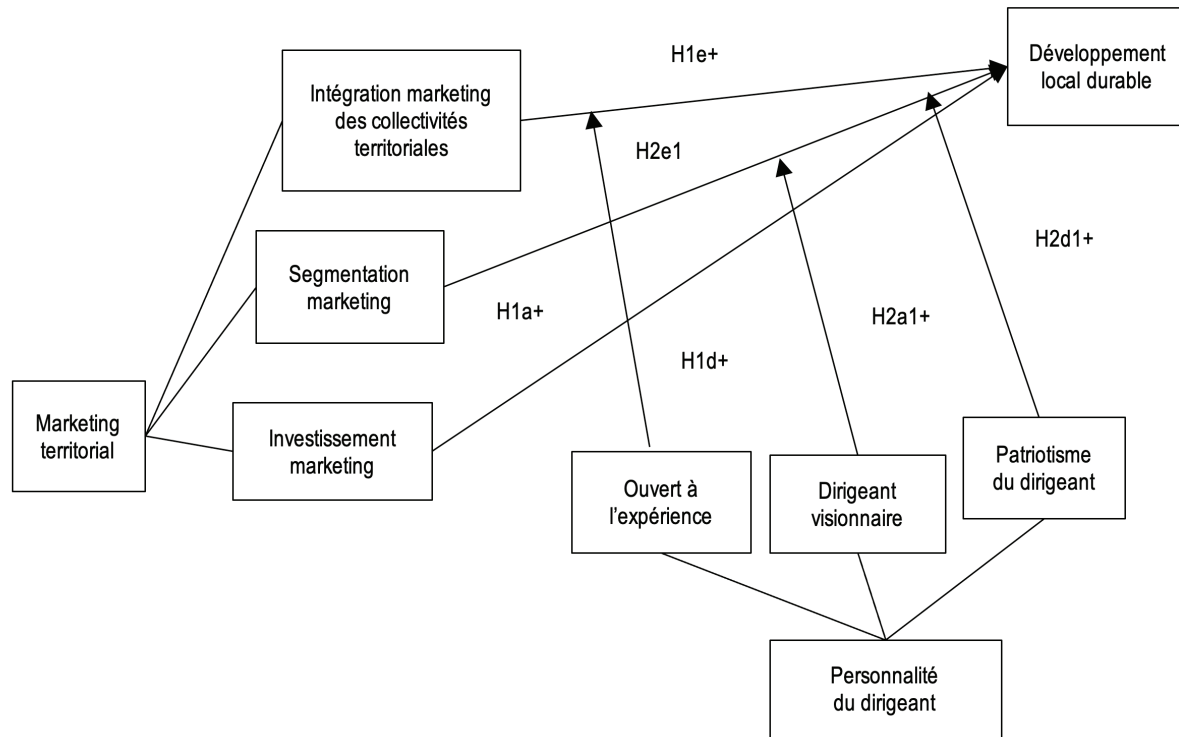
H1e+

Développement local durable

Intégration marketing des collectivités territoriales

H2e1

H2d1+

Segmentation marketing

H1a+

H2a1+

H1d+

Marketing territorial

Investissement marketing

Patriotisme du dirigeant

Ouvert à l'expérience

Dirigeant visionnaire

Personnalité du dirigeant